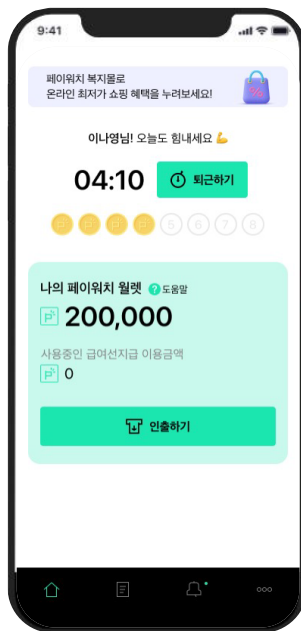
9:41

페이워치 복지몰로
온라인 최저가 쇼핑 혜택을 누려보세요!

이나영님! 오늘도 힘내세요 💪

04:10

퇴근하기

P P P P 5 6 7 8

나의 페이워치 월렛 ? 도움말

P 200,000

사용중인 급여선지급 이용금액

P 0

인출하기